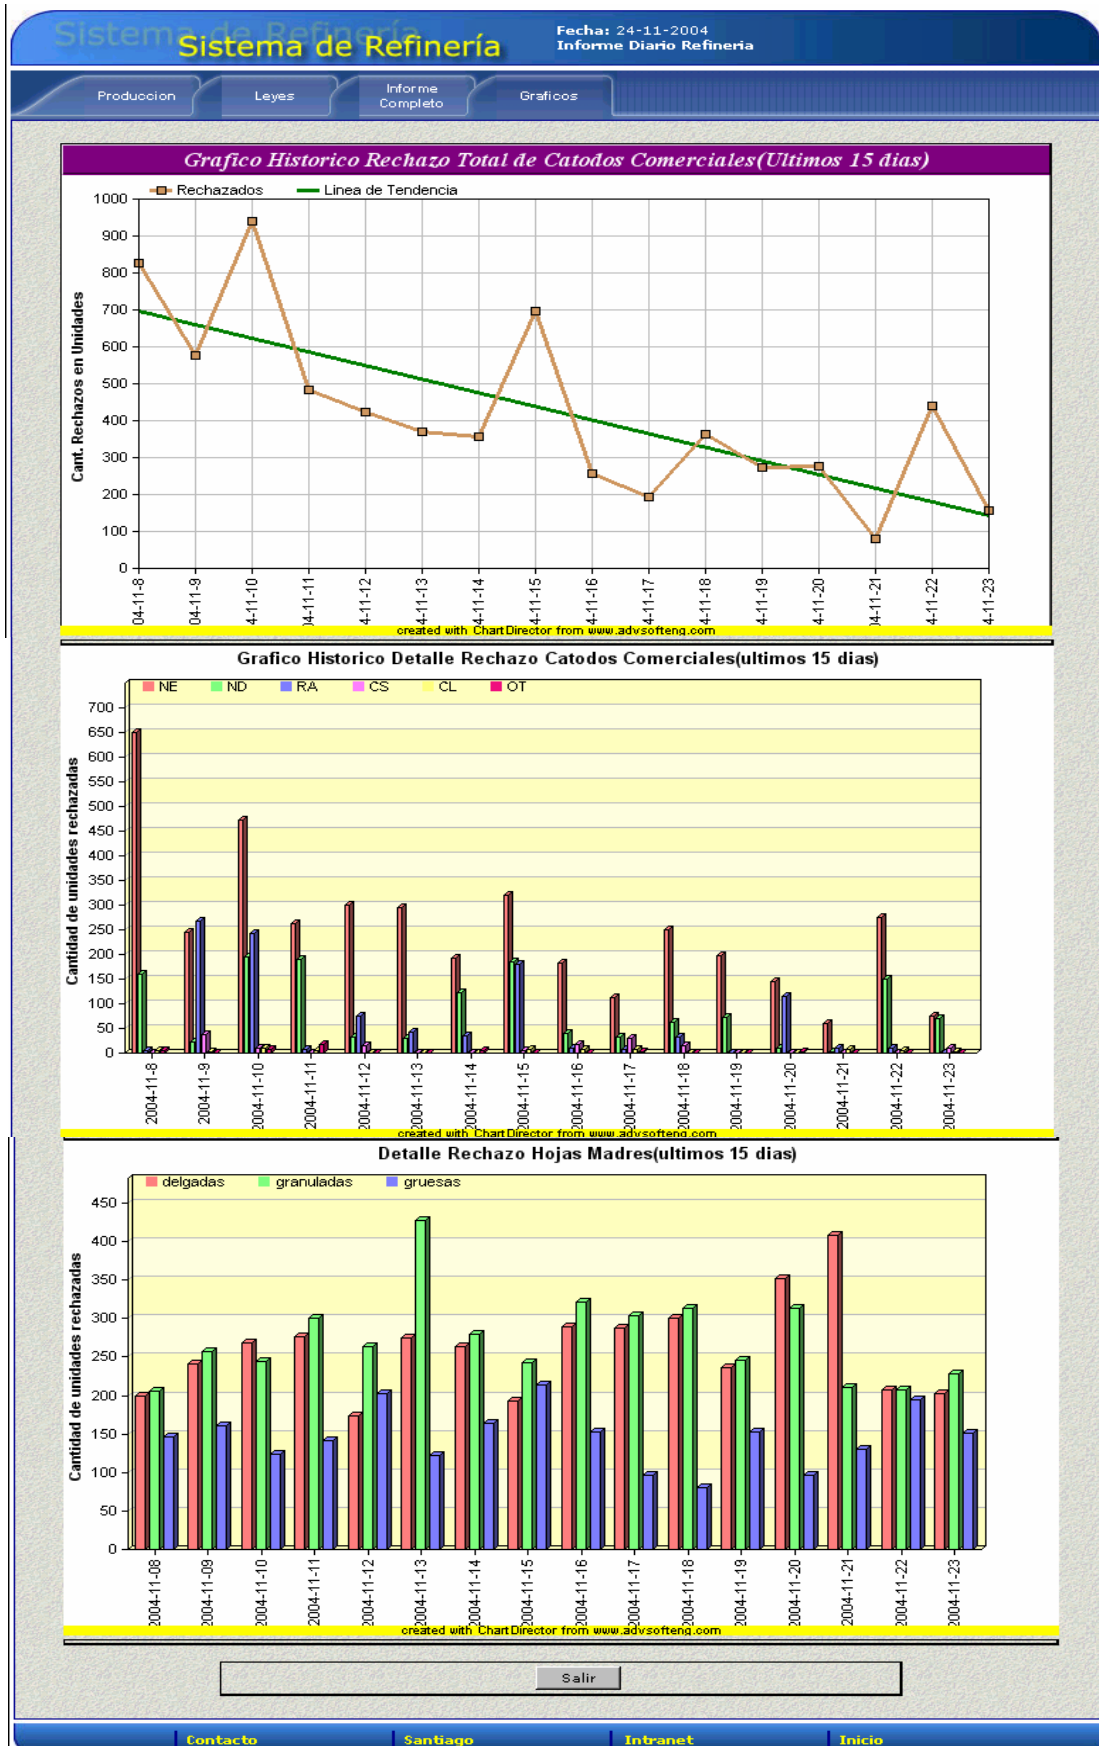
Sistema de Refinería Sistema de Refinería

Fecha: 24-11-2004
Informe Diario Refineria

Produccion | Leyes | Informe Completo | Graficos

Grafico Historico Rechazo Total de Catodos Comerciales(Ultimos 15 dias)

Rechazados
Linea de Tendencia

Cant. Rechazos en Unidades

1000
900
800
700
600
500
400
300
200
100
0

04-11-8
04-11-9
4-11-10
4-11-11
4-11-12
4-11-13
4-11-14
4-11-15
4-11-16
4-11-17
4-11-18
4-11-19
4-11-20
4-11-21
4-11-22
4-11-23

created with ChartDirector from www.advsofteng.com

Grafico Historico Detalle Rechazo Catodos Comerciales(ultimos 15 dias)

NE
ND
RA
CS
CL
OT

Cantidad de unidades rechazadas

700
650
600
550
500
450
400
350
300
250
200
150
100
50
0

2004-11-8
2004-11-9
2004-11-10
2004-11-11
2004-11-12
2004-11-13
2004-11-14
2004-11-15
2004-11-16
2004-11-17
2004-11-18
2004-11-19
2004-11-20
2004-11-21
2004-11-22
2004-11-23

created with ChartDirector from www.advsofteng.com

Detalle Rechazo Hojas Madres(ultimos 15 dias)

delgadas
granuladas
gruesas

Cantidad de unidades rechazadas

450
400
350
300
250
200
150
100
50
0

2004-11-08
2004-11-09
2004-11-10
2004-11-11
2004-11-12
2004-11-13
2004-11-14
2004-11-15
2004-11-16
2004-11-17
2004-11-18
2004-11-19
2004-11-20
2004-11-21
2004-11-22
2004-11-23

created with ChartDirector from www.advsofteng.com

Salir

Contacto | Santiago | Intranet | Inicio